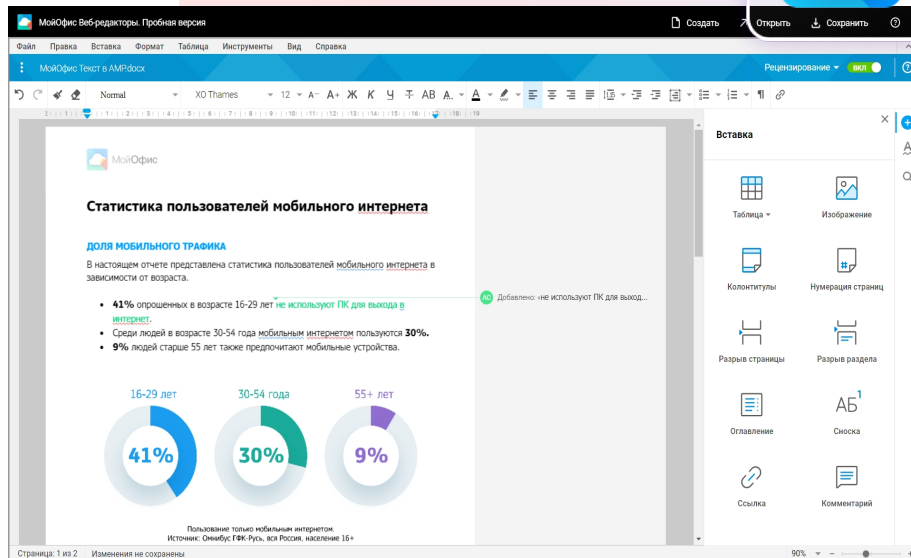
МойОфис Веб-редакторы. Пробная версия

Создать Открыть Сохранить ?

Файл Правка Вставка Формат Таблица Инструменты Вид Справка

МойОфис Текст в AMP.docx

Рецензирование ВКЛ

Normal XO Thames 12 A- A+ Ж К Ч Т АВ А А

МойОфис

Статистика пользователей мобильного интернета

ДОЛЯ МОБИЛЬНОГО ТРАФИКА

В настоящем отчете представлена статистика пользователей мобильного интернета в зависимости от возраста.

- **41%** опрошенных в возрасте 16-29 лет не используют ПК для выхода в интернет.
- Среди людей в возрасте 30-54 года мобильным интернетом пользуются **30%.**
- **9%** людей старше 55 лет также предпочитают мобильные устройства.

АС Добавлено: «не используют ПК для выход...

16-29 лет 30-54 года 55+ лет

41% 30% 9%

Пользование только мобильным интернетом.
Источник: Омнибус ГФК-Русь, вся Россия, население 16+

Вставка

Таблица
Изображение
Колонтитулы
Нумерация страниц
Разрыв страницы
Разрыв раздела
Оглавление
АБ$^1$
Сноска
Ссылка
Комментарий

Страница: 1 из 2 Изменения не сохранены 90%